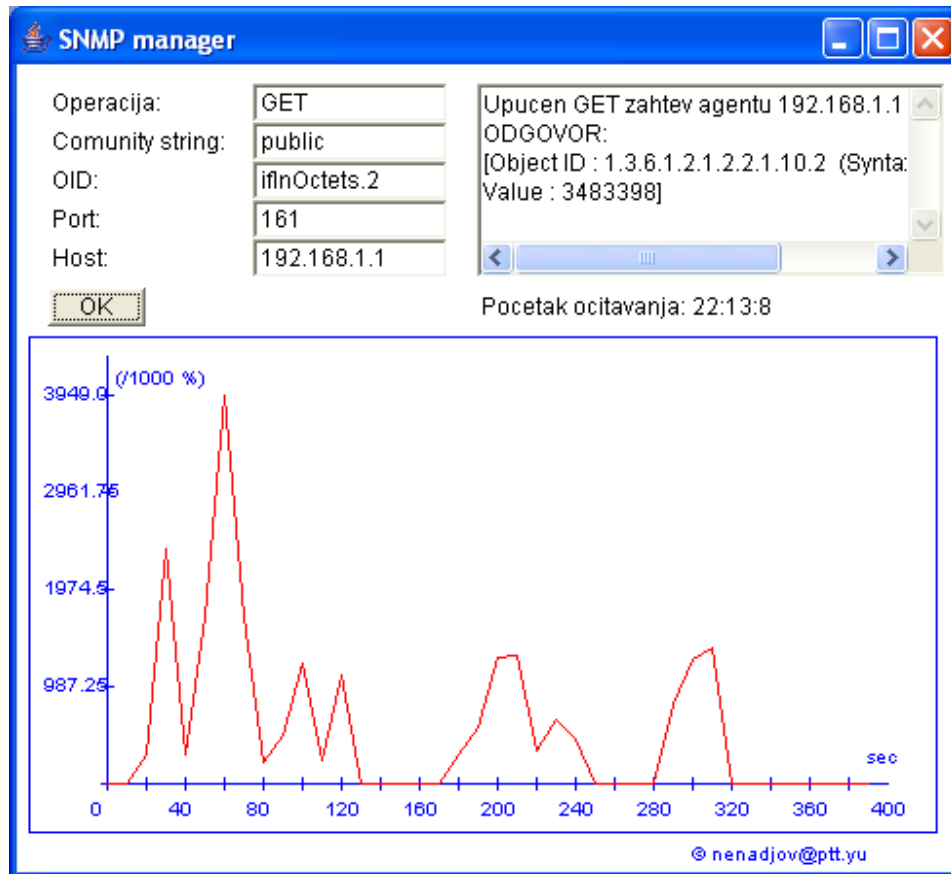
SNMP manager

Operacija: GET
Comunity string: public
OID: ifInOctets.2
Port: 161
Host: 192.168.1.1

OK

Upucen GET zahtev agentu 192.168.1.1
ODGOVOR:
[Object ID : 1.3.6.1.2.1.2.2.1.10.2 (Synta
Value : 3483398]

Pocetak ocitavanja: 22:13:8

(/1000 %)
3949.0
2961.75
1974.5
987.25
sec
0 40 80 120 160 200 240 280 320 360 400

© nenadjov@ptt.yu